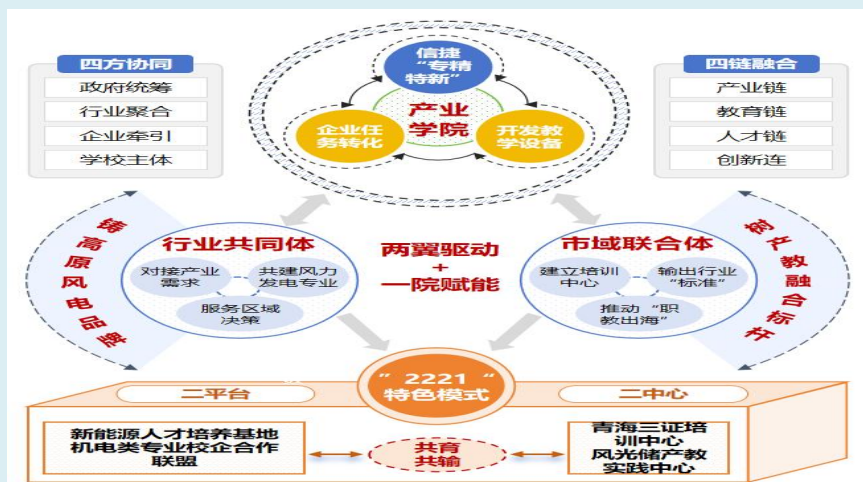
四方协同
政府统筹
行业聚合
企业牵引
学校主体

信捷
“专精特新”

产业学院

企业任务转化

开发教学设备

四链融合
产业链
教育链
人才链
创新连

铸高原风电品牌

行业共同体
对接产业需求
共建风力发电专业
服务区域决策

两翼驱动
+
一院赋能

市域联合体
建立培训中心
输出行业“标准”
推动“职教出海”

筑产教融合标杆

“2221”
特色模式

二平台
新能源人才培养基地
机电类专业校企合作联盟

共育
共输

二中心
青海三证培训中心
风光储产教实践中心